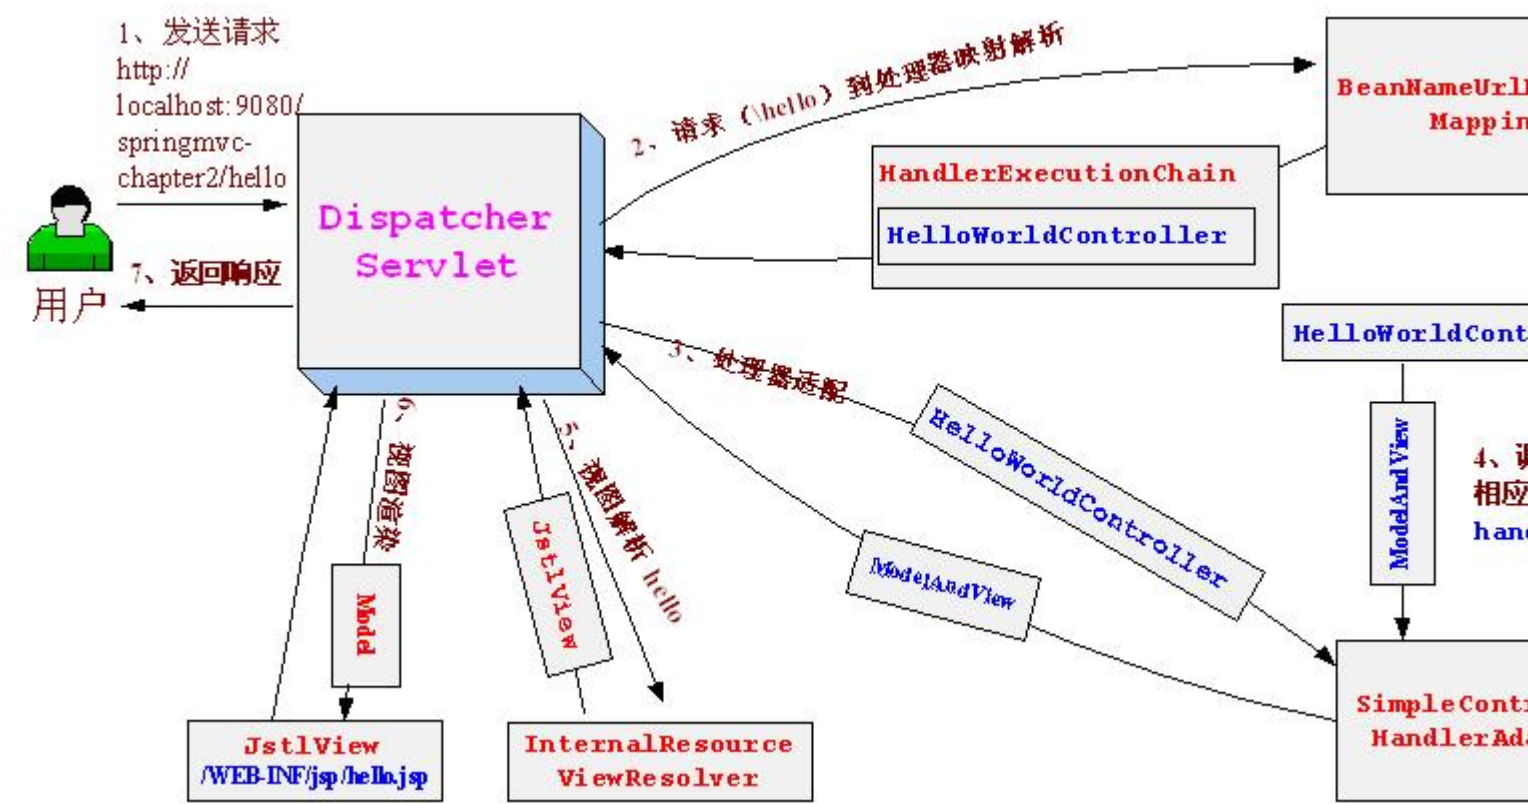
1、发送请求
http://localhost:9080/springmvc-chapter2/hello

用户

7、返回响应

Dispatcher Servlet

2、请求（\hello）到处理器映射解析

BeanNameUrl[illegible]
Mappin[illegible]

HandlerExecutionChain

HelloWorldController

HelloWorldCont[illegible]

3、处理器适配

HelloWorldController

ModelAndView

ModelAndView

4、调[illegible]
相应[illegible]
hand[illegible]

6、视图渲染

Model

5、视图解析 hello

JstlView

JstlView
/WEB-INF/jsp/hello.jsp

InternalResource
ViewResolver

SimpleContr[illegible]
HandlerAda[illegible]